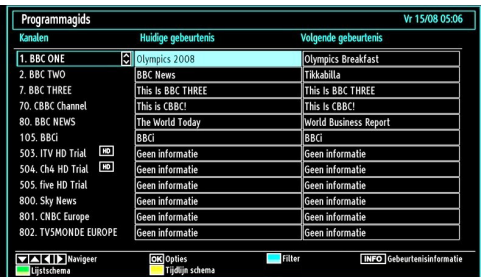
Programmagids Vr 15/08 05:06

| Kanalen | Huidige gebeurtenis | Volgende gebeurtenis |
|---|---|---|
| 1. BBC ONE | Olympics 2008 | Olympics Breakfast |
| 2. BBC TWO | BBC News | Tikkabilla |
| 7. BBC THREE | This Is BBC THREE | This Is BBC THREE |
| 70. CBBC Channel | This is CBBC! | This Is CBBC! |
| 80. BBC NEWS | The World Today | World Business Report |
| 105. BBCi | BBCi | BBCi |
| 503. ITV HD Trial HD | Geen informatie | Geen informatie |
| 504. Ch4 HD Trial HD | Geen informatie | Geen informatie |
| 505. five HD Trial | Geen informatie | Geen informatie |
| 800. Sky News | Geen informatie | Geen informatie |
| 801. CNBC Europe | Geen informatie | Geen informatie |
| 802. TV5MONDE EUROPE | Geen informatie | Geen informatie |

Navigeer
Lijstschema
OK Opties
Tijdlijn schema
Filter
INFO Gebeurtenisinformatie